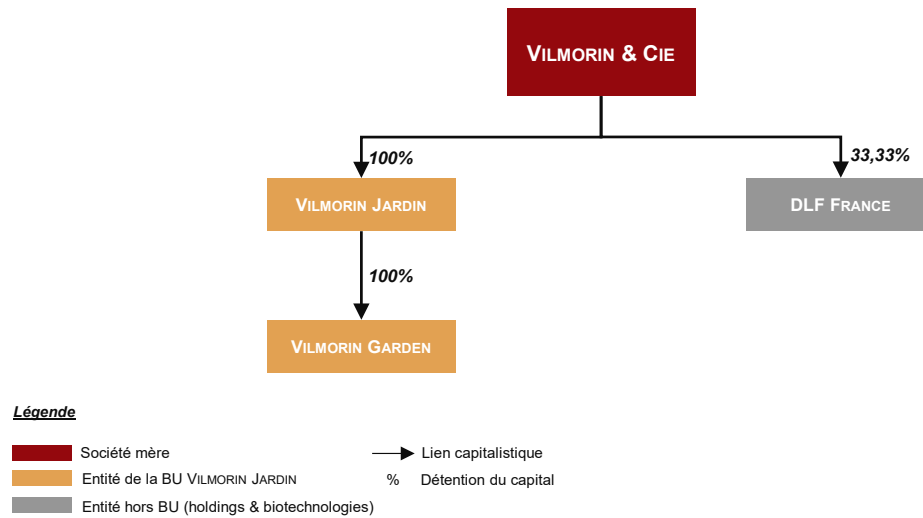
VILMORIN & CIE

100%

33,33%

VILMORIN JARDIN

DLF FRANCE

100%

VILMORIN GARDEN

Légende

Société mère

Lien capitalistique

Entité de la BU VILMORIN JARDIN

% Détention du capital

Entité hors BU (holdings & biotechnologies)